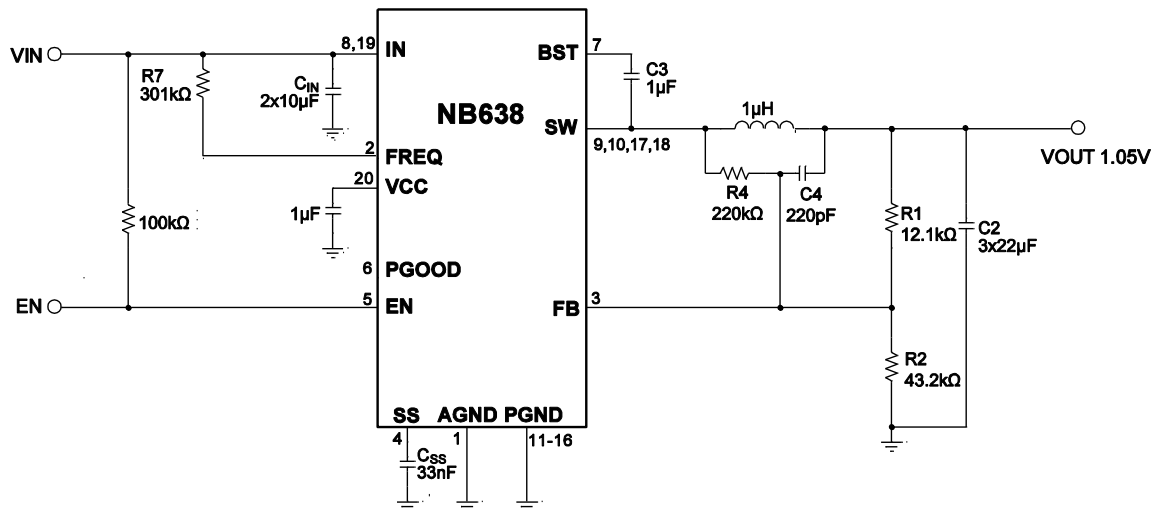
VIN
R7
301kΩ
8,19
IN
$C_{IN}$
2x10µF
NB638
BST
7
C3
1µF
SW
9,10,17,18
1µH
VOUT 1.05V
2
FREQ
20
VCC
1µF
R4
220kΩ
C4
220pF
100kΩ
R1
12.1kΩ
C2
3x22µF
6
PGOOD
EN
5
EN
FB
3
R2
43.2kΩ
SS
AGND
PGND
4
1
11-16
$C_{SS}$
33nF